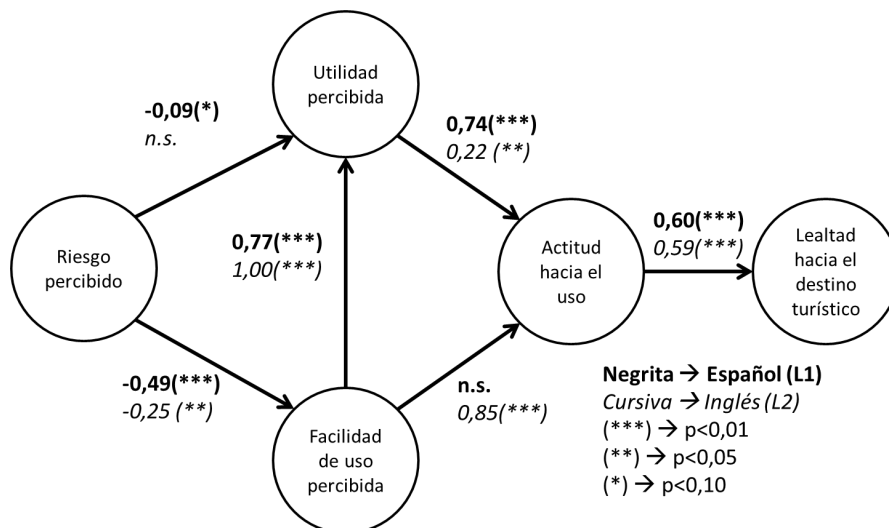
Utilidad percibida

-0,09(*)
n.s.

0,74(***)
0,22 (**)

Riesgo percibido

0,77(***)
1,00(***)

Actitud hacia el uso

0,60(***)
0,59(***)

Lealtad hacia el destino turístico

-0,49(***)
-0,25 (**)

Facilidad de uso percibida

n.s.
0,85(***)

Negrita → Español (L1)
Cursiva → Inglés (L2)
(***) → p<0,01
(**) → p<0,05
(*) → p<0,10